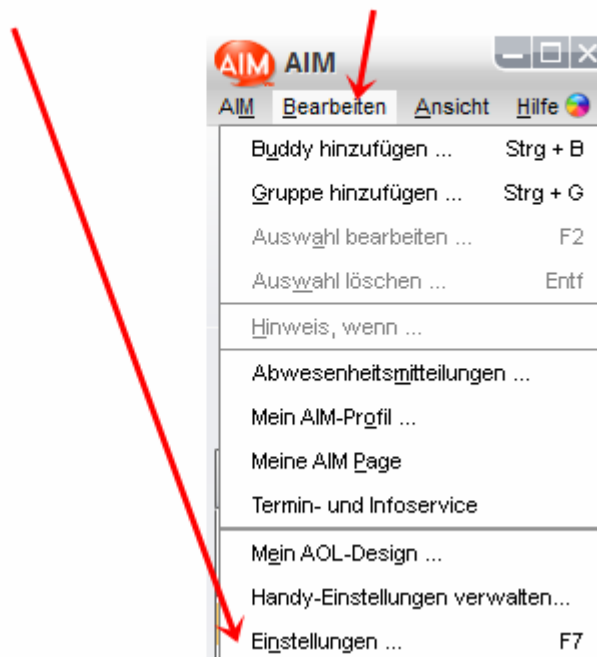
AIM AIM

AIM Bearbeiten Ansicht Hilfe

Buddy hinzufügen ... Strg + B

Gruppe hinzufügen ... Strg + G

Auswahl bearbeiten ... F2

Auswahl löschen ... Entf

Hinweis, wenn ...

Abwesenheitsmitteilungen ...

Mein AIM-Profil ...

Meine AIM Page

Termin- und Infoservice

Mein AOL-Design ...

Handy-Einstellungen verwalten...

Einstellungen ... F7